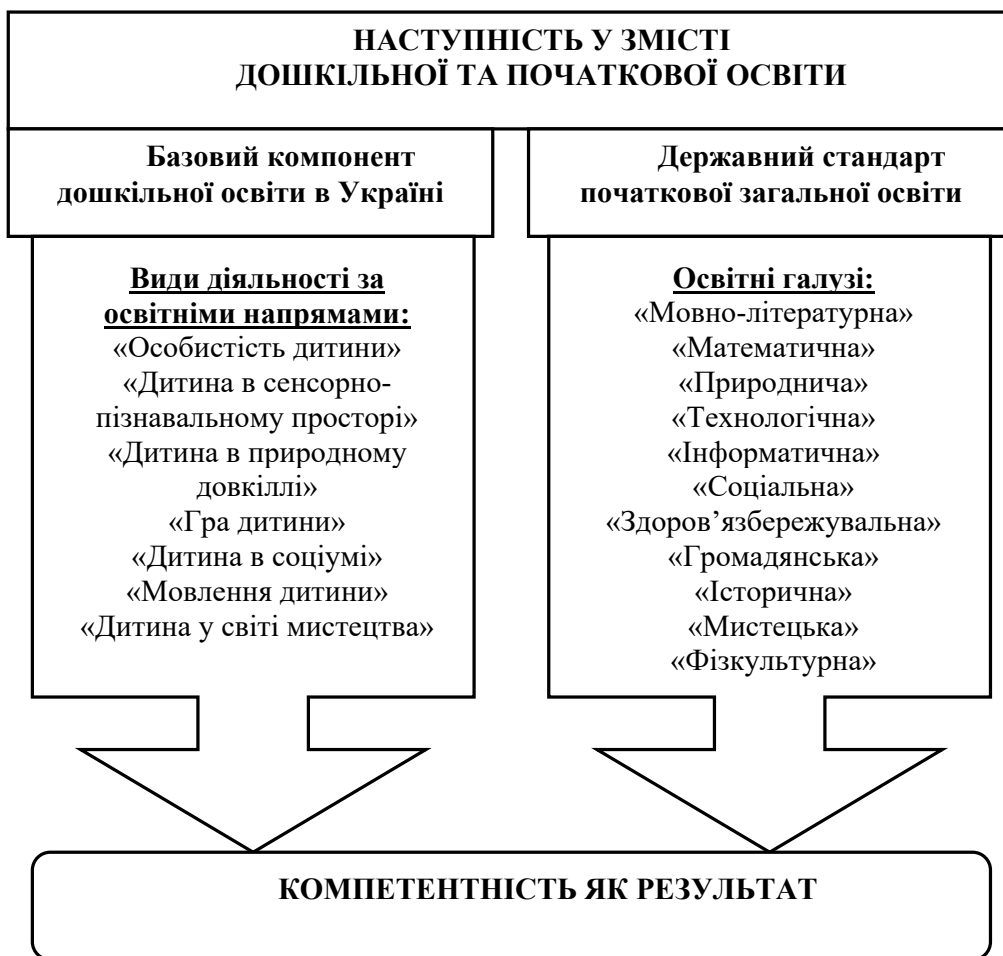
НАСТУПНІСТЬ У ЗМІСТІ ДОШКІЛЬНОЇ ТА ПОЧАТКОВОЇ ОСВІТИ

Базовий компонент дошкільної освіти в Україні

Види діяльності за освітніми напрямами:
«Особистість дитини»
«Дитина в сенсорно-пізнавальному просторі»
«Дитина в природному довкіллі»
«Гра дитини»
«Дитина в соціумі»
«Мовлення дитини»
«Дитина у світі мистецтва»

Державний стандарт початкової загальної освіти

Освітні галузі:
«Мовно-літературна»
«Математична»
«Природнича»
«Технологічна»
«Інформатична»
«Соціальна»
«Здоров’язбережувальна»
«Громадянська»
«Історична»
«Мистецька»
«Фізкультурна»

КОМПЕТЕНТНІСТЬ ЯК РЕЗУЛЬТАТ